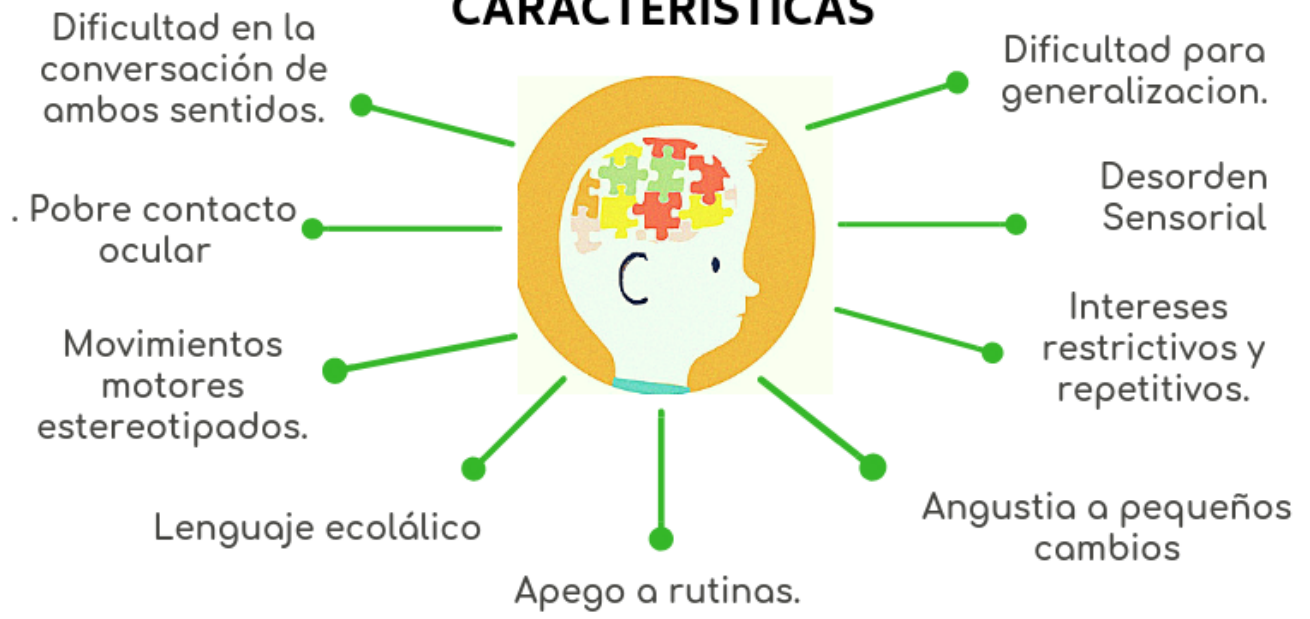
CARACTERISTICAS

Dificultad en la conversación de ambos sentidos.

Dificultad para generalizacion.

. Pobre contacto ocular

Desorden Sensorial

Movimientos motores estereotipados.

Intereses restrictivos y repetitivos.

Lenguaje ecolálico

Angustia a pequeños cambios

Apego a rutinas.